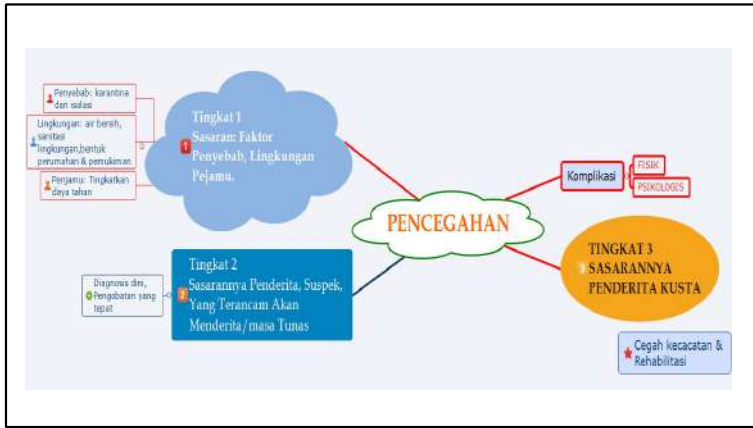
Penyebab: karantina dan isolasi

Lingkungan: air bersih, sanitasi lingkungan,bentuk perumahan & pemukiman

Penjamu: Tingkatkan daya tahan

Tingkat 1
1 Sasaran: Faktor Penyebab, Lingkungan Pejamu.

PENCEGAHAN

Komplikasi

FISIK

PSIKOLOGIS

TINGKAT 3
3 SASARANNYA PENDERITA KUSTA

Cegah kecacatan & Rehabilitasi

Diagnosis dini, Pengobatan yang tepat

Tingkat 2
2 Sasarannya Penderita, Suspek, Yang Terancam Akan Menderita/masa Tunas